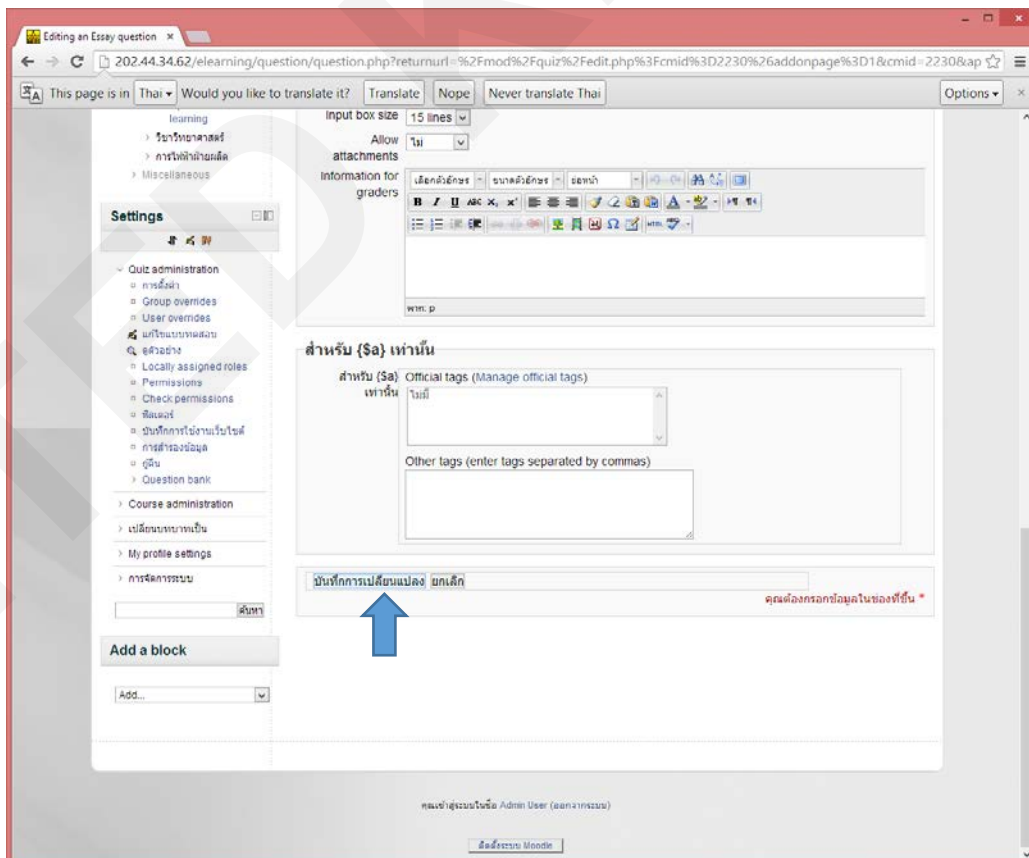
Editing an Essay question ×

202.44.34.62/elearning/question/question.php?returnurl=%2Fmod%2Fquiz%2Fedit.php%3Fcmid%3D2230%26addonpage%3D1&cmid=2230&ap

This page is in Thai Would you like to translate it? Translate Nope Never translate Thai Options

learning
› วิชาวิทยาศาสตร์
› การให้ฝ้ายผลิต
› Miscellaneous

Settings

Quiz administration
การตั้งค่า
Group overrides
User overrides
แก้ไขแบบทดสอบ
ดูตัวอย่าง
Locally assigned roles
Permissions
Check permissions
ฟิลเตอร์
บันทึกการใช้งานเว็บไซต์
การสำรองข้อมูล
กู้คืน
Question bank
Course administration
เปลี่ยนบทบาทเป็น
My profile settings
การจัดการระบบ

ค้นหา

Add a block

Add...

Input box size 15 lines
Allow attachments ไม่
Information for graders
เลือกตัวอักษร ขนาดตัวอักษร ย่อหน้า
พาท: p

สำหรับ {$a} เท่านั้น

สำหรับ {$a} เท่านั้น Official tags (Manage official tags)
ไม่มี

Other tags (enter tags separated by commas)

บันทึกการเปลี่ยนแปลง ยกเลิก

คุณต้องกรอกข้อมูลในช่องที่ขึ้น *

คุณเข้าสู่ระบบในชื่อ Admin User (ออกจากระบบ)

ติดตั้งระบบ Moodle